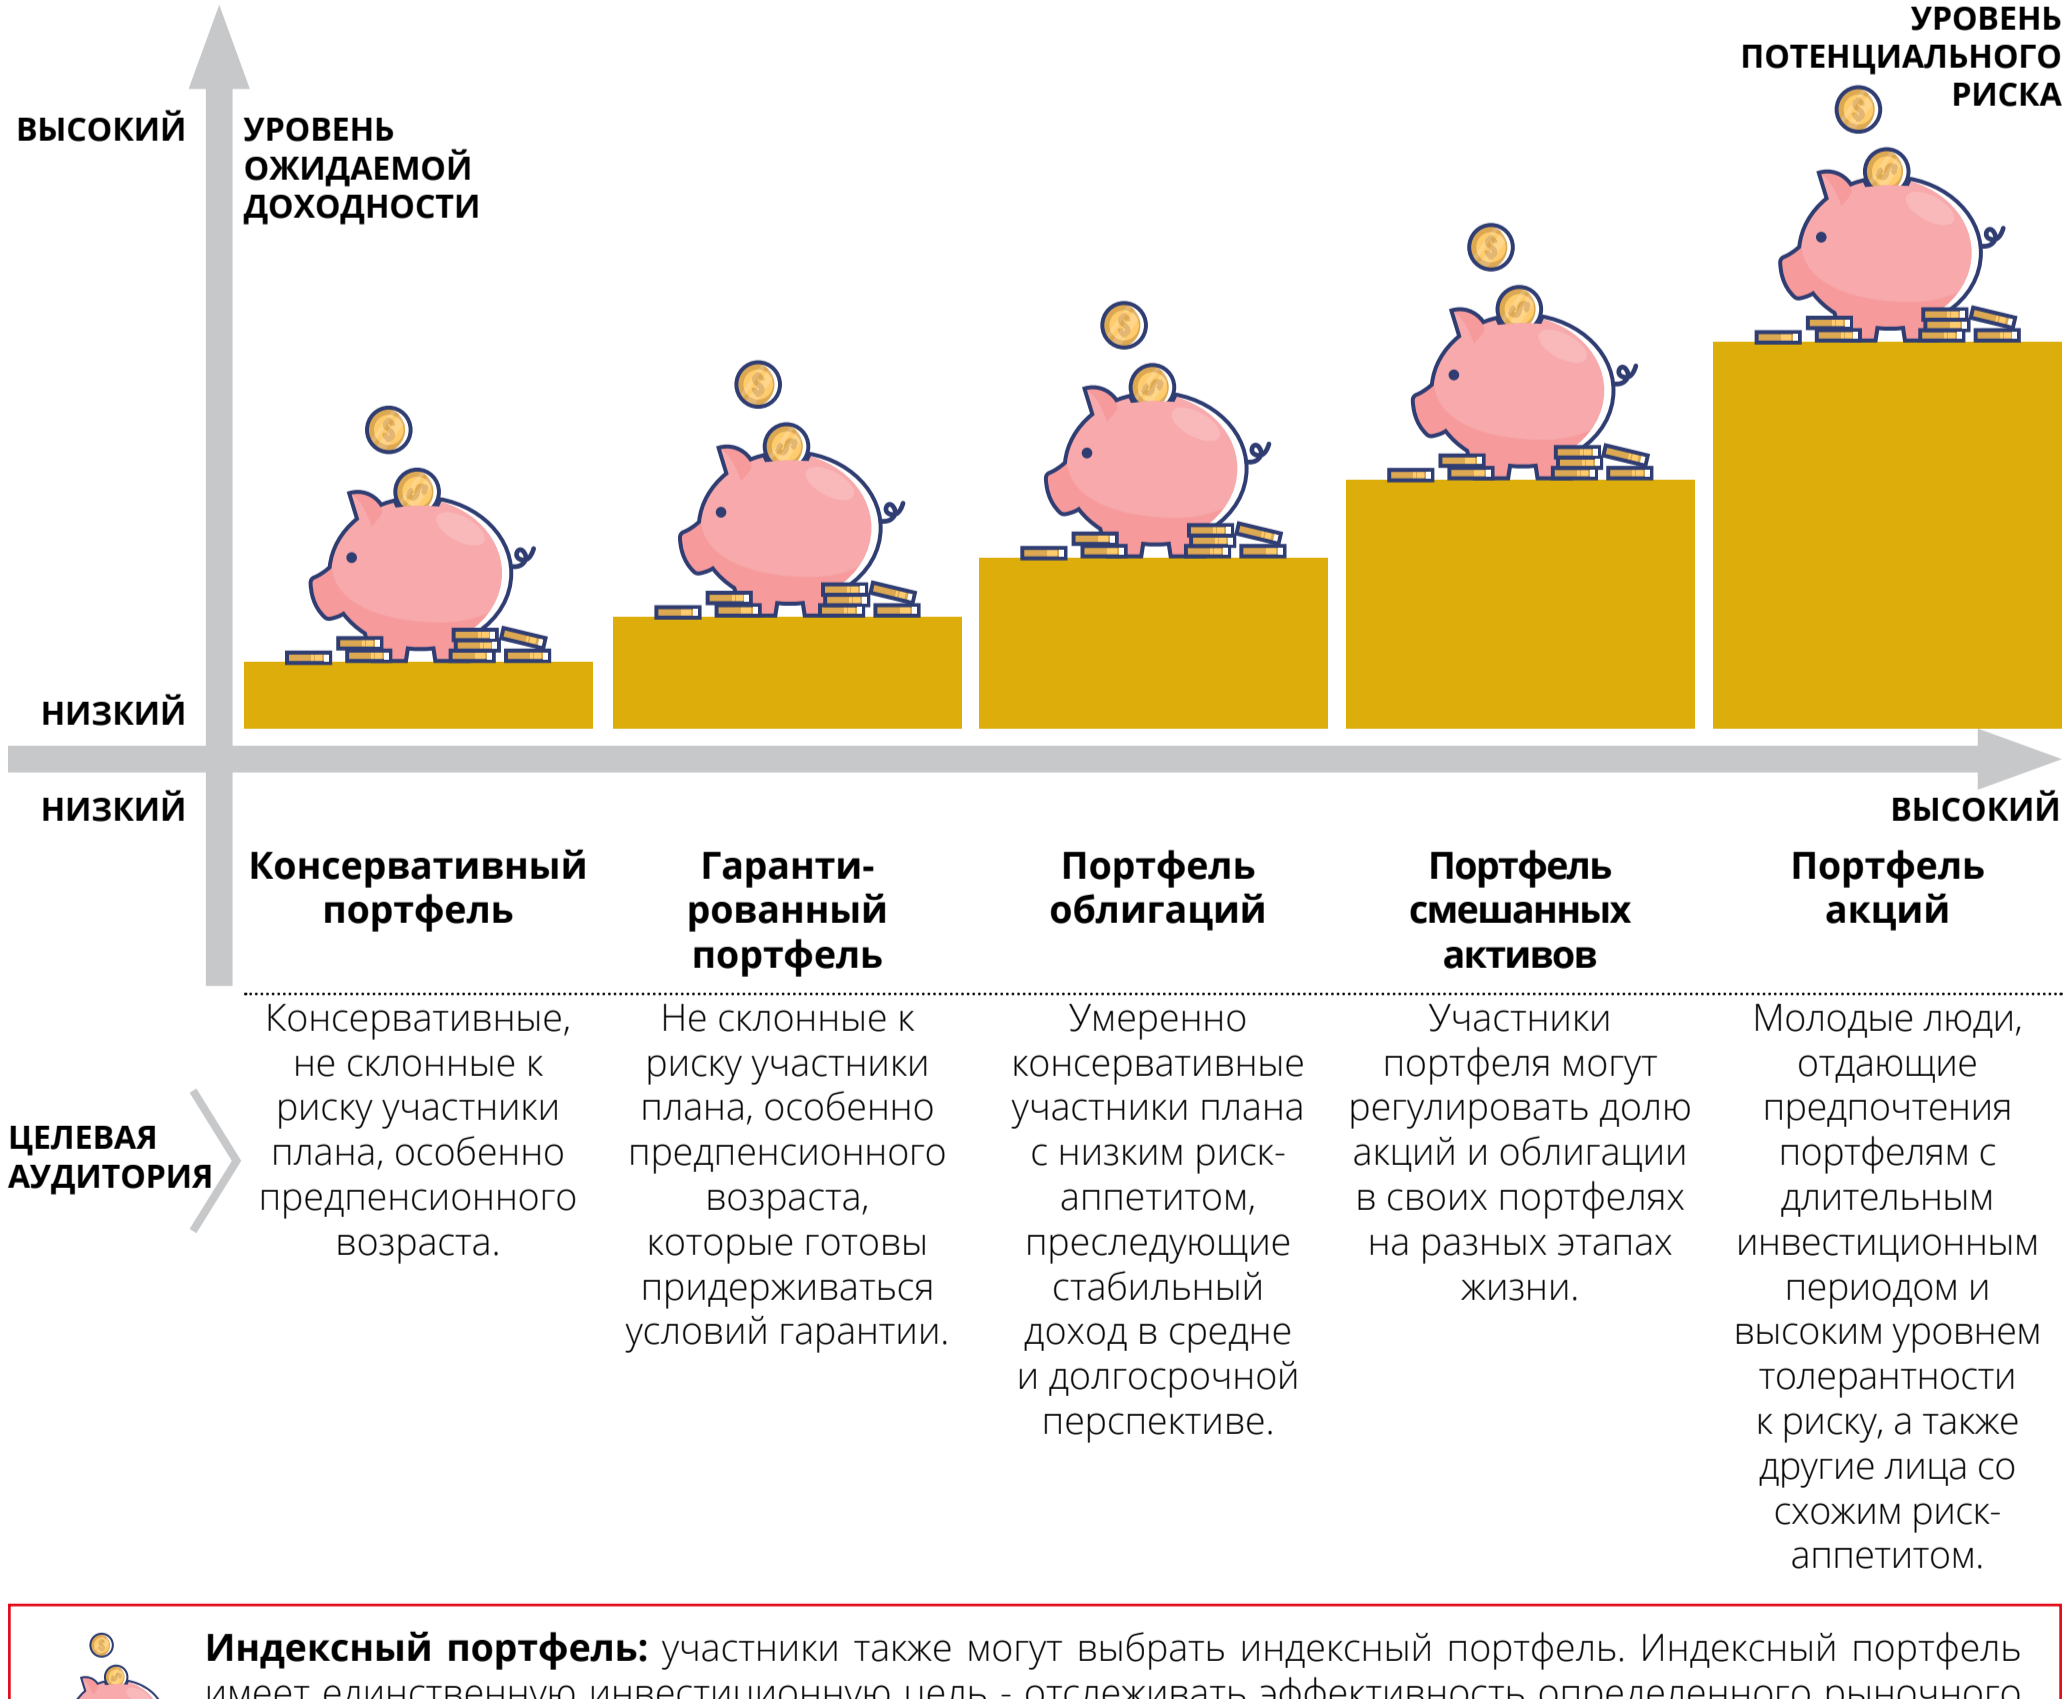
УРОВЕНЬ ПОТЕНЦИАЛЬНОГО РИСКА

ВЫСОКИЙ

УРОВЕНЬ ОЖИДАЕМОЙ ДОХОДНОСТИ

НИЗКИЙ

НИЗКИЙ

ВЫСОКИЙ

Консервативный портфель

Гарантированный портфель

Портфель облигаций

Портфель смешанных активов

Портфель акций

ЦЕЛЕВАЯ АУДИТОРИЯ

Консервативные, не склонные к риску участники плана, особенно предпенсионного возраста.

Не склонные к риску участники плана, особенно предпенсионного возраста, которые готовы придерживаться условий гарантии.

Умеренно консервативные участники плана с низким риск-аппетитом, преследующие стабильный доход в средне и долгосрочной перспективе.

Участники портфеля могут регулировать долю акций и облигации в своих портфелях на разных этапах жизни.

Молодые люди, отдающие предпочтения портфелям с длительным инвестиционным периодом и высоким уровнем толерантности к риску, а также другие лица со схожим риск-аппетитом.

**Индексный портфель:** участники также могут выбрать индексный портфель. Индексный портфель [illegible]